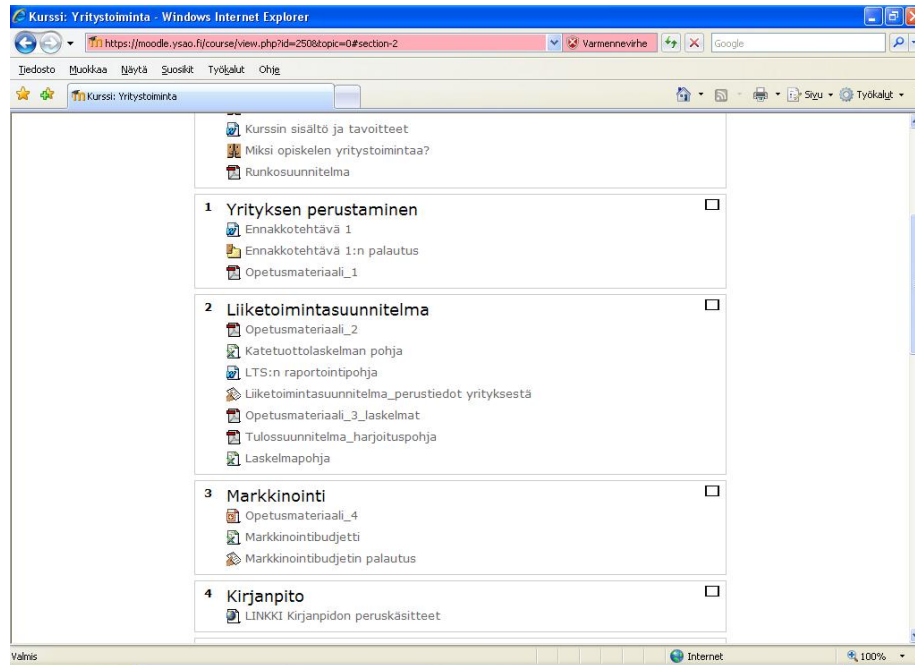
Kurssi: Yritystoiminta - Windows Internet Explorer

https://moodle.ysao.fi/course/view.php?id=250&topic=0#section-2

Varmennevirhe

Google

Tiedosto Muokkaa Näytä Suosikit Työkalut Ohje

Kurssi: Yritystoiminta

Sivu Työkalut

Kurssin sisältö ja tavoitteet
Miksi opiskelen yritystoimintaa?
Runkosuunnitelma

1 Yrityksen perustaminen
Ennakkotehtävä 1
Ennakkotehtävä 1:n palautus
Opetusmateriaali_1

2 Liiketoimintasuunnitelma
Opetusmateriaali_2
Katetuottolaskelman pohja
LTS:n raportointipohja
Liiketoimintasuunnitelma_perustiedot yrityksestä
Opetusmateriaali_3_laskelmat
Tulossuunnitelma_harjoituspohja
Laskelmapohja

3 Markkinointi
Opetusmateriaali_4
Markkinointibudjetti
Markkinointibudjetin palautus

4 Kirjanpito
LINKKI Kirjanpidon peruskäsitteet

Valmis

Internet

100%